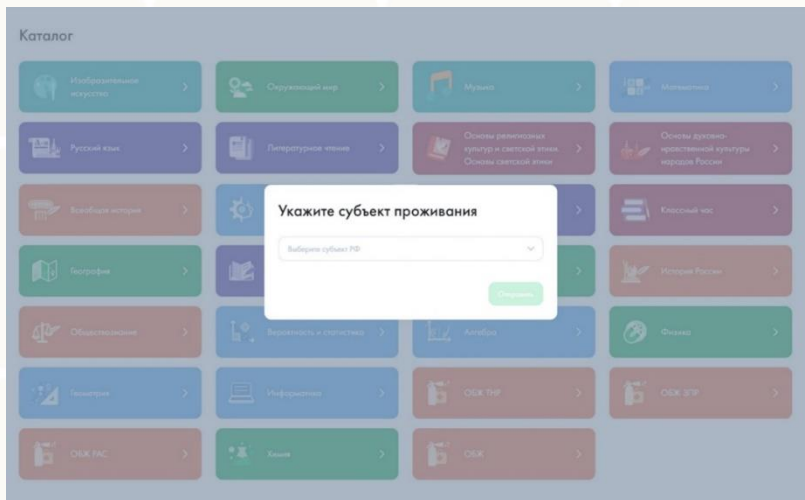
Каталог

Изобразительное искусство

Окружающий мир

Музыка

Математика

Русский язык

Литературное чтение

Основы религиозных культур и светской этики Основы светской этики

Основы духовно-нравственной культуры народов России

Всеобщая история

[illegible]

Классный час

География

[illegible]

История России

Обществознание

Вероятность и статистика

Алгебра

Физика

Геометрия

Информатика

ОБЖ ТНР

ОБЖ ЗПР

ОБЖ РАС

Химия

ОБЖ

Укажите субъект проживания

Выберите субъект РФ

Сохранить